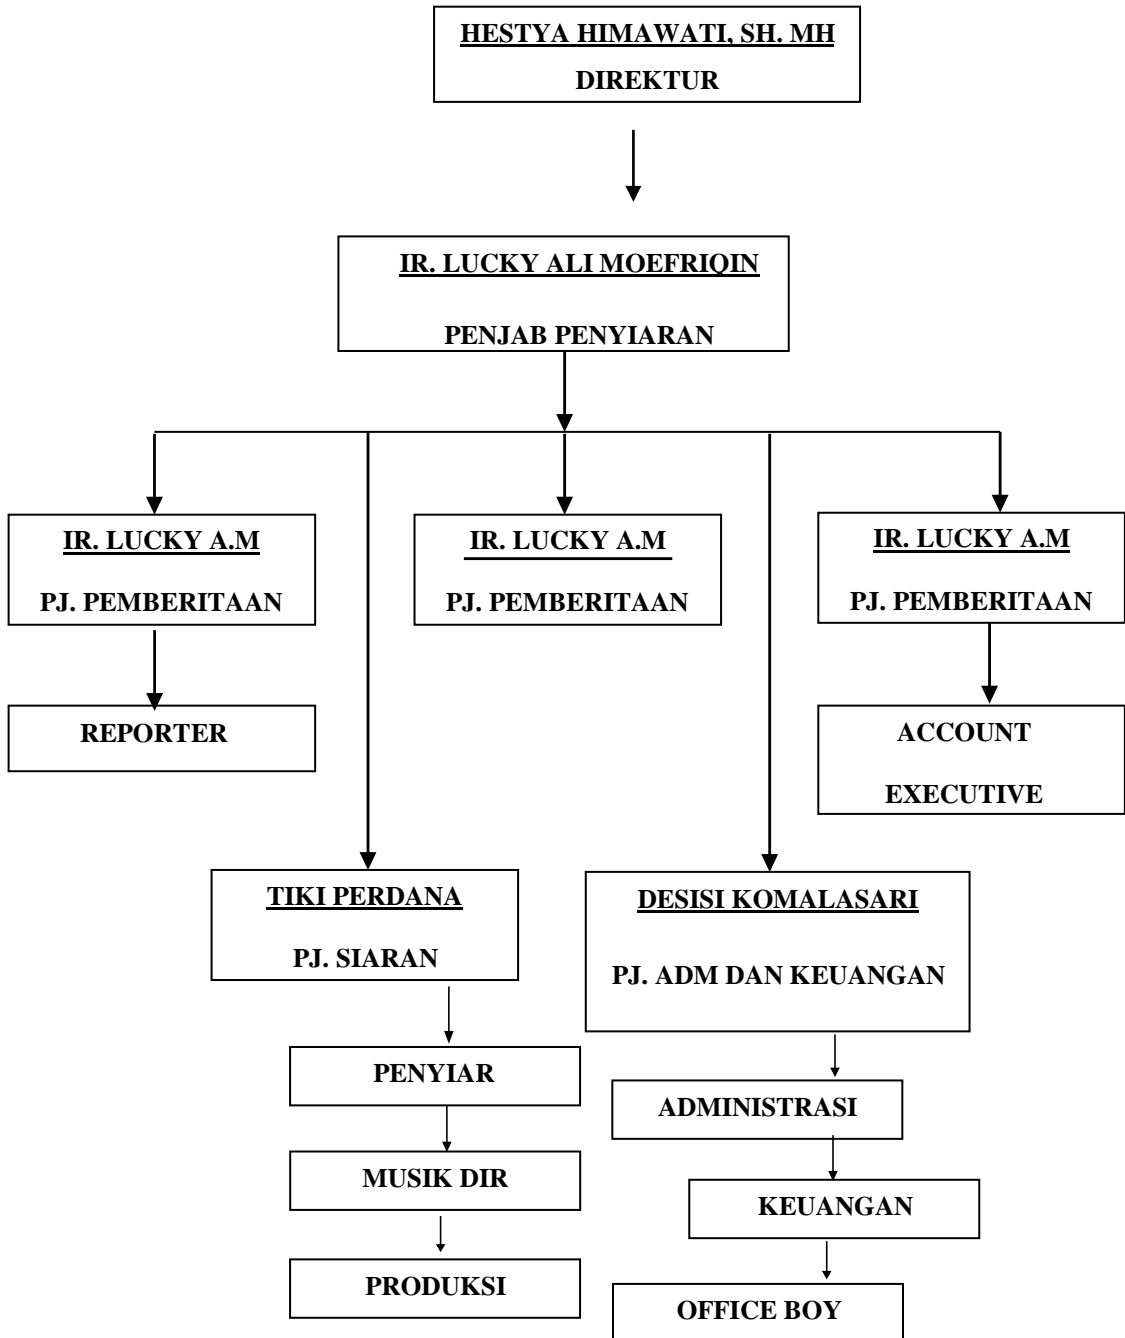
HESTYA HIMAWATI, SH. MH
DIREKTUR

IR. LUCKY ALI MOEFRIQIN
PENJAB PENYIARAN

IR. LUCKY A.M
PJ. PEMBERITAAN

REPORTER

IR. LUCKY A.M
PJ. PEMBERITAAN

IR. LUCKY A.M
PJ. PEMBERITAAN

ACCOUNT
EXECUTIVE

TIKI PERDANA
PJ. SIARAN

PENYIAR

MUSIK DIR

PRODUKSI

DESISI KOMALASARI
PJ. ADM DAN KEUANGAN

ADMINISTRASI

KEUANGAN

OFFICE BOY